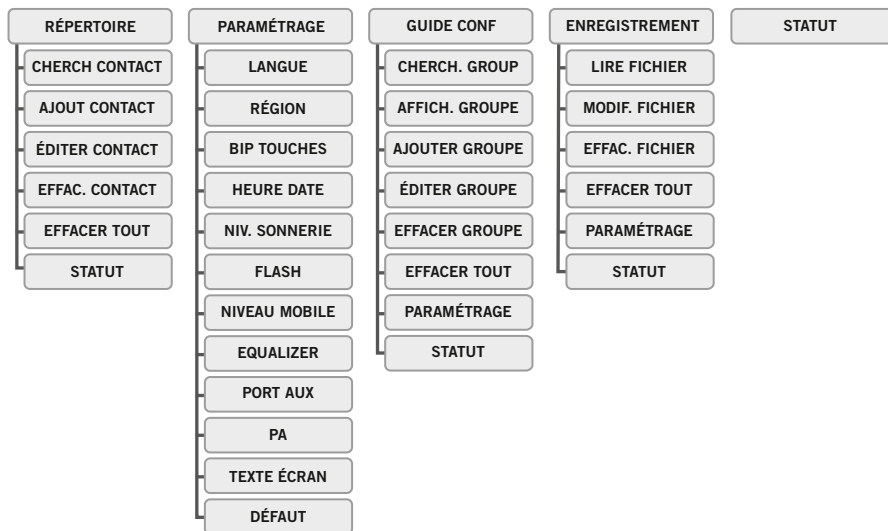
RÉPERTOIRE
CHERCH CONTACT
AJOUT CONTACT
ÉDITER CONTACT
EFFAC. CONTACT
EFFACER TOUT
STATUT

PARAMÉTRAGE
LANGUE
RÉGION
BIP TOUCHES
HEURE DATE
NIV. SONNERIE
FLASH
NIVEAU MOBILE
EQUALIZER
PORT AUX
PA
TEXTE ÉCRAN
DÉFAUT

GUIDE CONF
CHERCH. GROUP
AFFICH. GROUPE
AJOUTER GROUPE
ÉDITER GROUPE
EFFACER GROUPE
EFFACER TOUT
PARAMÉTRAGE
STATUT

ENREGISTREMENT
LIRE FICHIER
MODIF. FICHIER
EFFAC. FICHIER
EFFACER TOUT
PARAMÉTRAGE
STATUT

STATUT